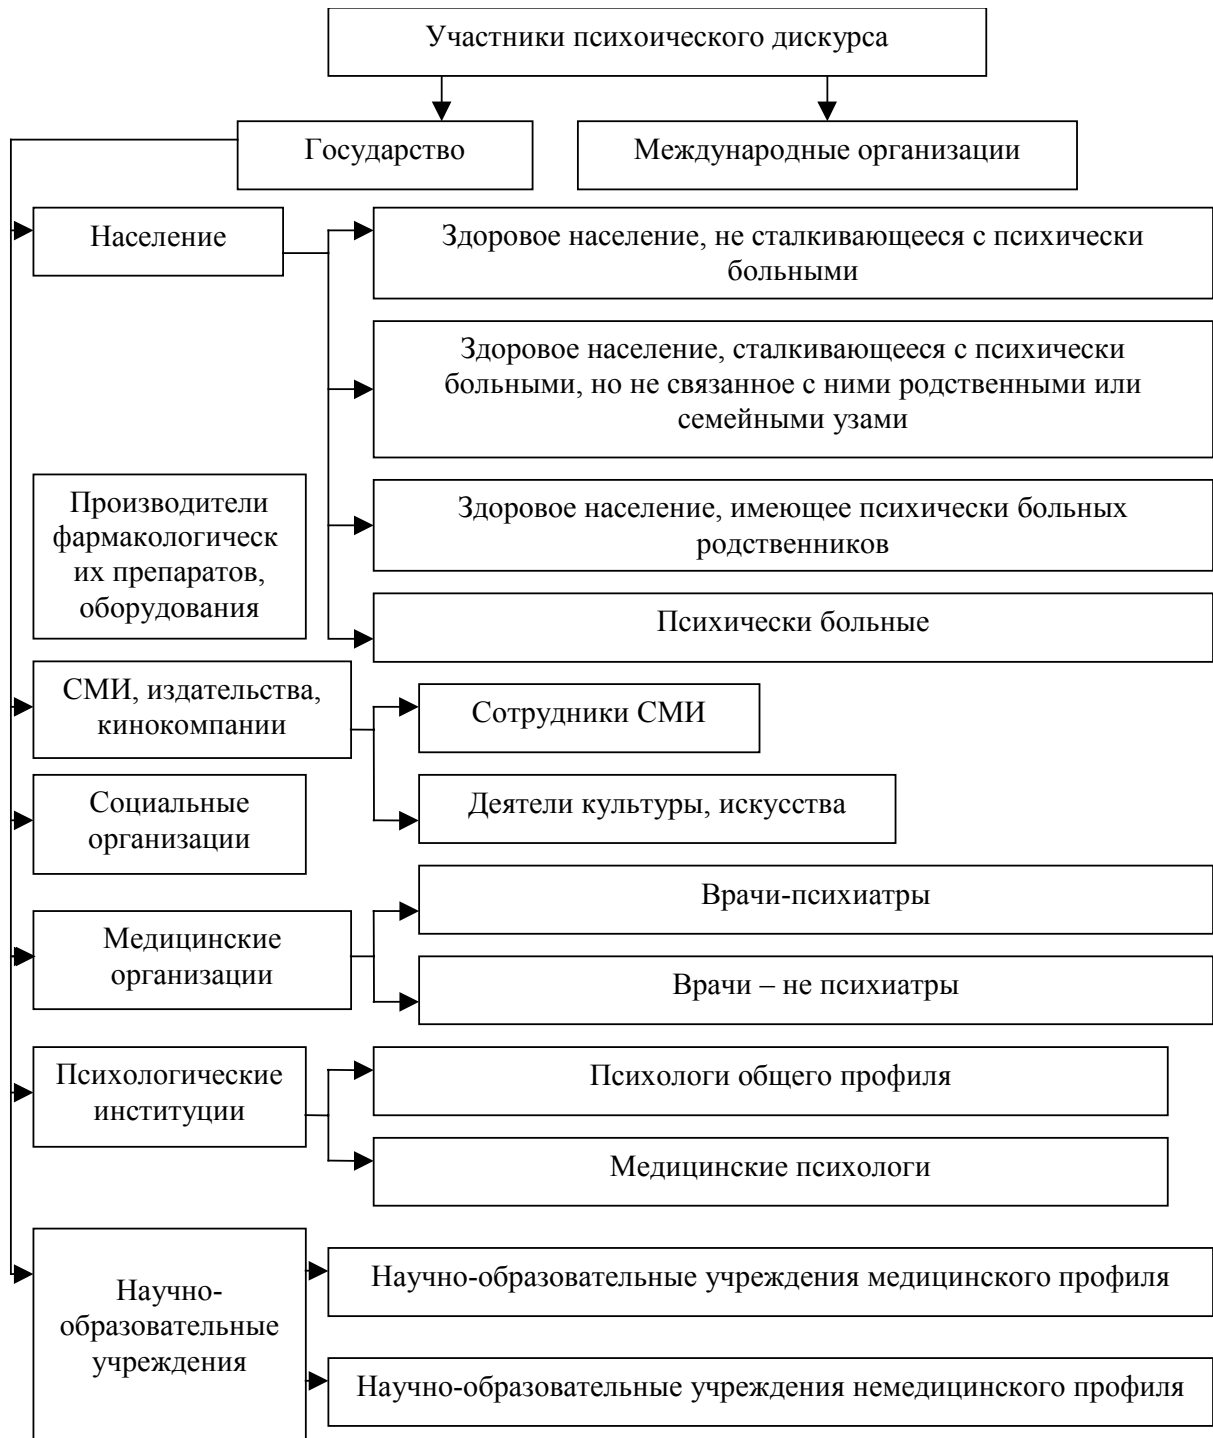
Участники психоического дискурса

Государство

Международные организации

Население

Здоровое население, не сталкивающееся с психически больными

Здоровое население, сталкивающееся с психически больными, но не связанное с ними родственными или семейными узами

Производители фармакологических препаратов, оборудования

Здоровое население, имеющее психически больных родственников

Психически больные

СМИ, издательства, кинокомпании

Сотрудники СМИ

Деятели культуры, искусства

Социальные организации

Медицинские организации

Врачи-психиатры

Врачи – не психиатры

Психологические институции

Психологи общего профиля

Медицинские психологи

Научно-образовательные учреждения

Научно-образовательные учреждения медицинского профиля

Научно-образовательные учреждения немедицинского профиля